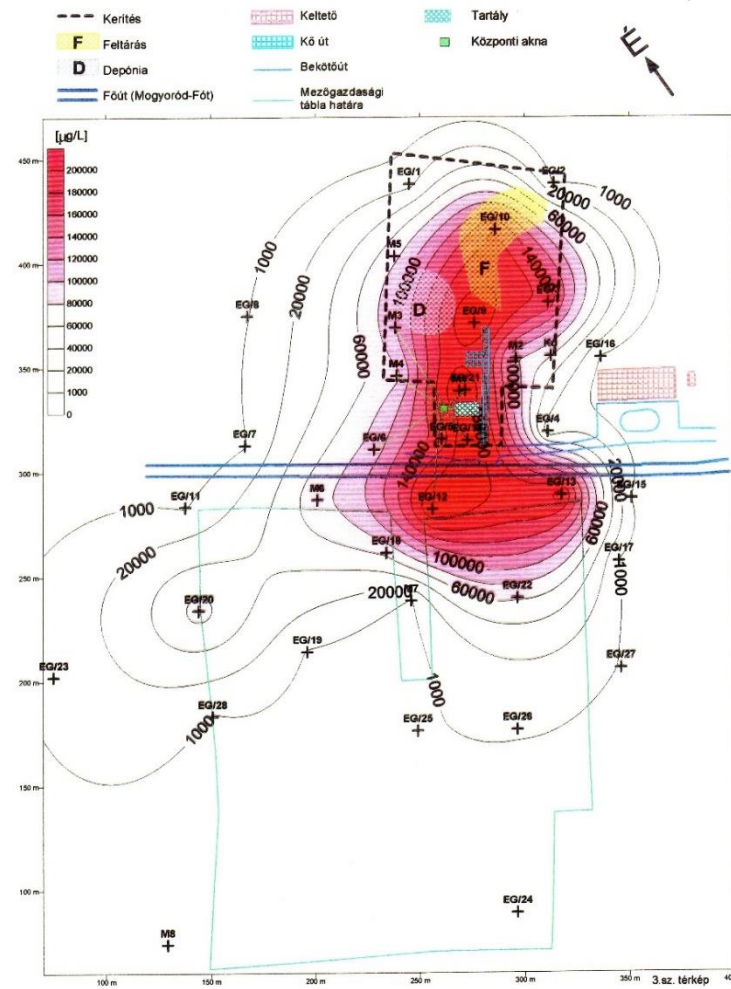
Kerítés
F Feltárás
D Depónia
Főút (Mogyoród-Fót)
Keltető
Kő út
Bekötőút
Mezőgazdasági tábla határa
Tartály
Központi akna
É

[μg/L]
200000
180000
160000
140000
120000
100000
80000
60000
40000
20000
1000
0

450 m
400 m
350 m
300 m
250 m
200 m
150 m
100 m

EG/1
EG/2
EG/10
F
D
M5
M3
M4
EG/9
M2
K0
EG/16
EG/8
EG/7
EG/6
M6
EG/21
EG/4
EG/5
EG/3
EG/12
EG/13
EG/15
EG/11
EG/18
EG/17
EG/20
EG/22
EG/19
EG/23
EG/27
EG/28
EG/25
EG/26
EG/24
M8

1000
20000
60000
140000
100000
200000
20000
60000
1000
20000
60000
100000
60000
20000
1000
20000
1000
1000
1000

100 m
150 m
200 m
250 m
300 m
350 m
3.sz. térkép
400